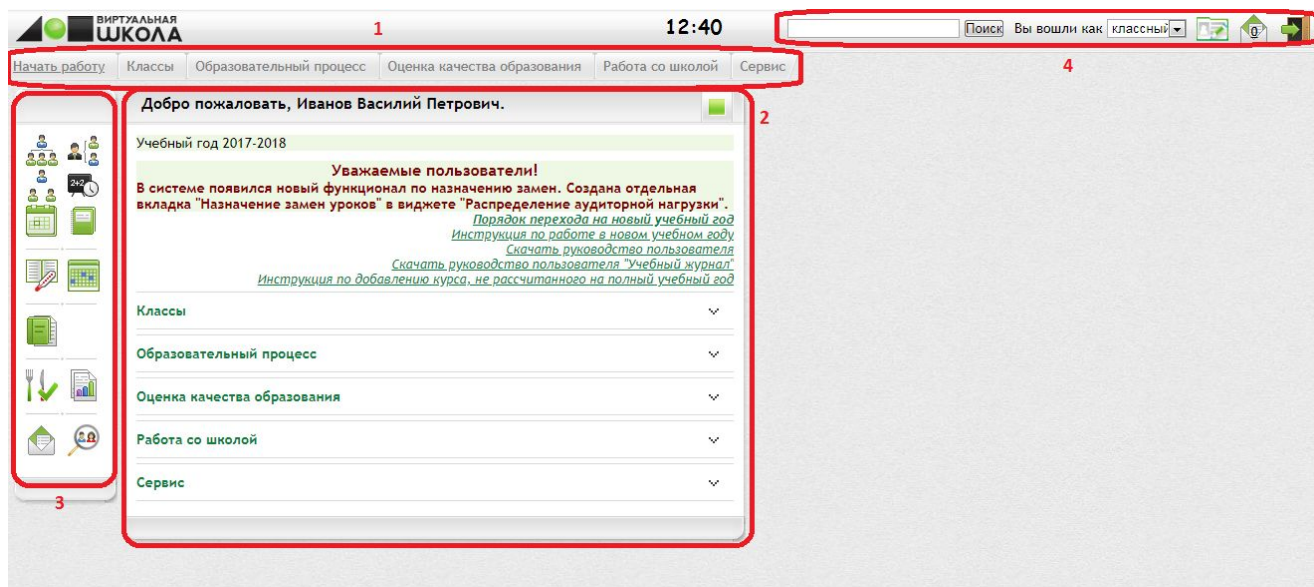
ВИРТУАЛЬНАЯ ШКОЛА

1

12:40

Поиск Вы вошли как классный

0

4

Начать работу | Классы | Образовательный процесс | Оценка качества образования | Работа со школой | Сервис

Добро пожаловать, Иванов Василий Петрович.

2

Учебный год 2017-2018

Уважаемые пользователи!

В системе появился новый функционал по назначению замен. Создана отдельная вкладка "Назначение замен уроков" в виджете "Распределение аудиторной нагрузки".

Порядок перехода на новый учебный год
Инструкция по работе в новом учебном году
Скачать руководство пользователя
Скачать руководство пользователя "Учебный журнал"
Инструкция по добавлению курса, не рассчитанного на полный учебный год

Классы

Образовательный процесс

Оценка качества образования

Работа со школой

Сервис

2+2

3